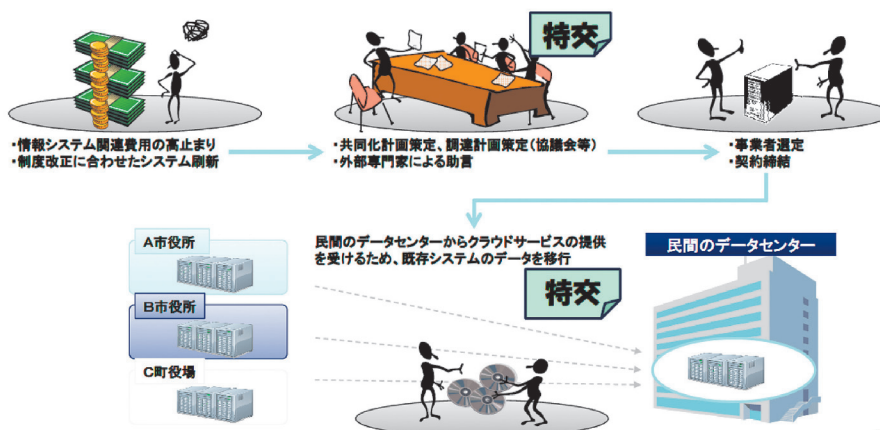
特交

・情報システム関連費用の高止まり
・制度改正に合わせたシステム刷新

・共同化計画策定、調達計画策定（協議会等）
・外部専門家による助言

・事業者選定
・契約締結

A市役所

B市役所

C町役場

民間のデータセンターからクラウドサービスの提供を受けるため、既存システムのデータを移行

特交

民間のデータセンター